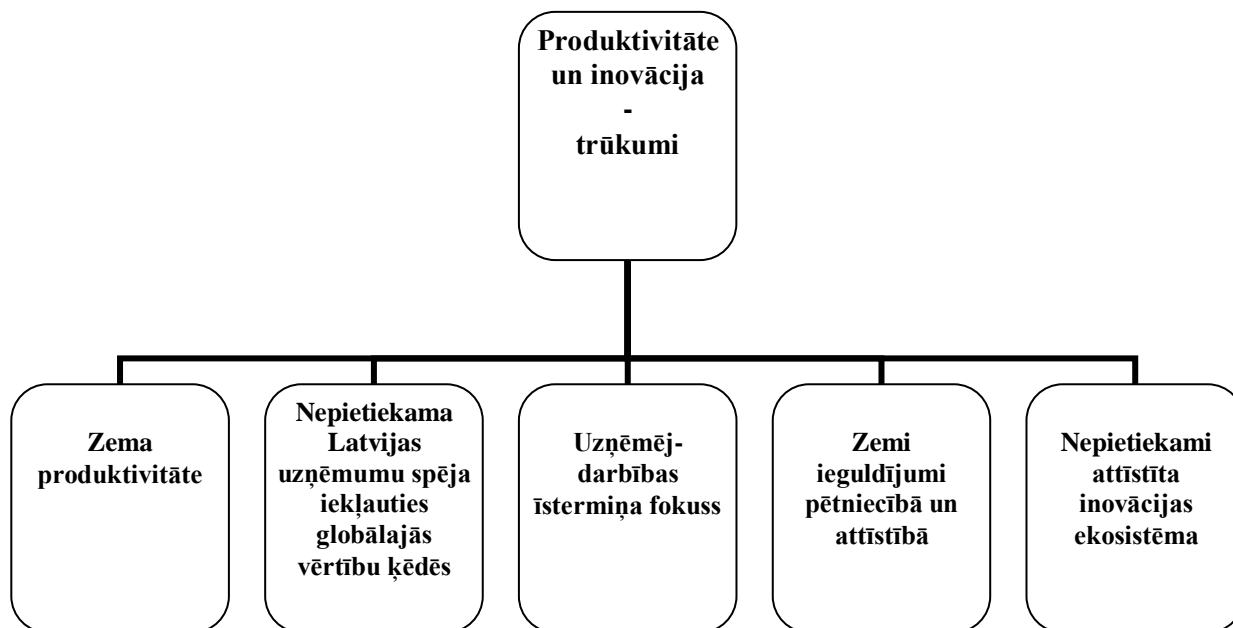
Produktivitāte un inovācija - trūkumi

Zema produktivitāte

Nepietiekama Latvijas uzņēmumu spēja iekļauties globālajās vērtību ķēdēs

Uzņēmējdarbības īstermiņa fokuss

Zemi ieguldījumi pētniecībā un attīstībā

Nepietiekami attīstīta inovācijas ekosistēma